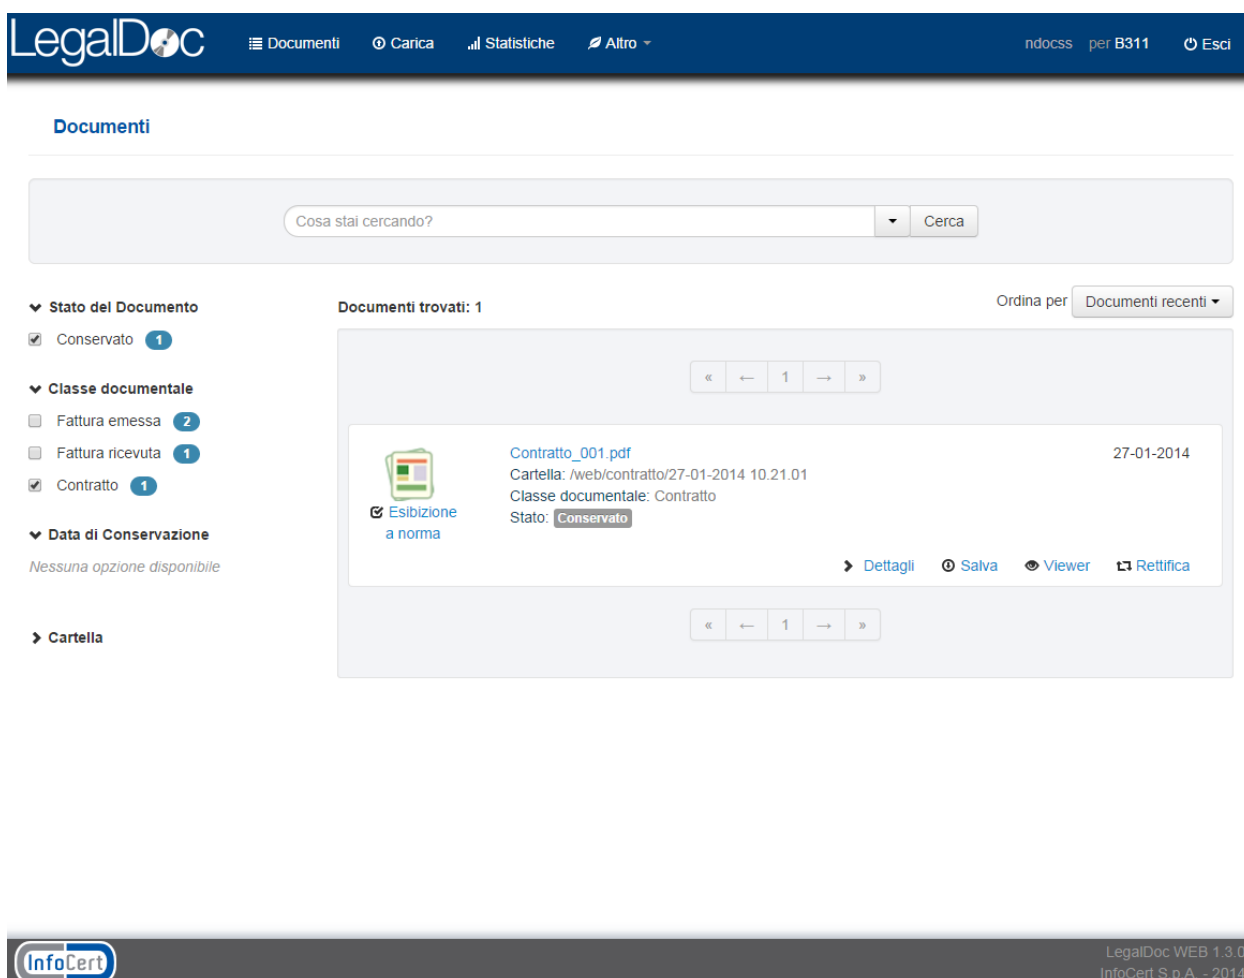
LegalDoc Documenti Carica Statistiche Altro ndocss per B311 Esci

Documenti

Cosa stai cercando? Cerca

Stato del Documento
Conservato 1

Classe documentale
Fattura emessa 2
Fattura ricevuta 1
Contratto 1

Data di Conservazione
Nessuna opzione disponibile

Cartella

Documenti trovati: 1

Ordina per Documenti recenti

« ← 1 → »

Contratto_001.pdf
Cartella: /web/contratto/27-01-2014 10.21.01
Classe documentale: Contratto
Stato: Conservato

27-01-2014

Esibizione a norma

Dettagli Salva Viewer Rettifica

« ← 1 → »

InfoCert

LegalDoc WEB 1.3.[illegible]
InfoCert S.p.A. - 2014